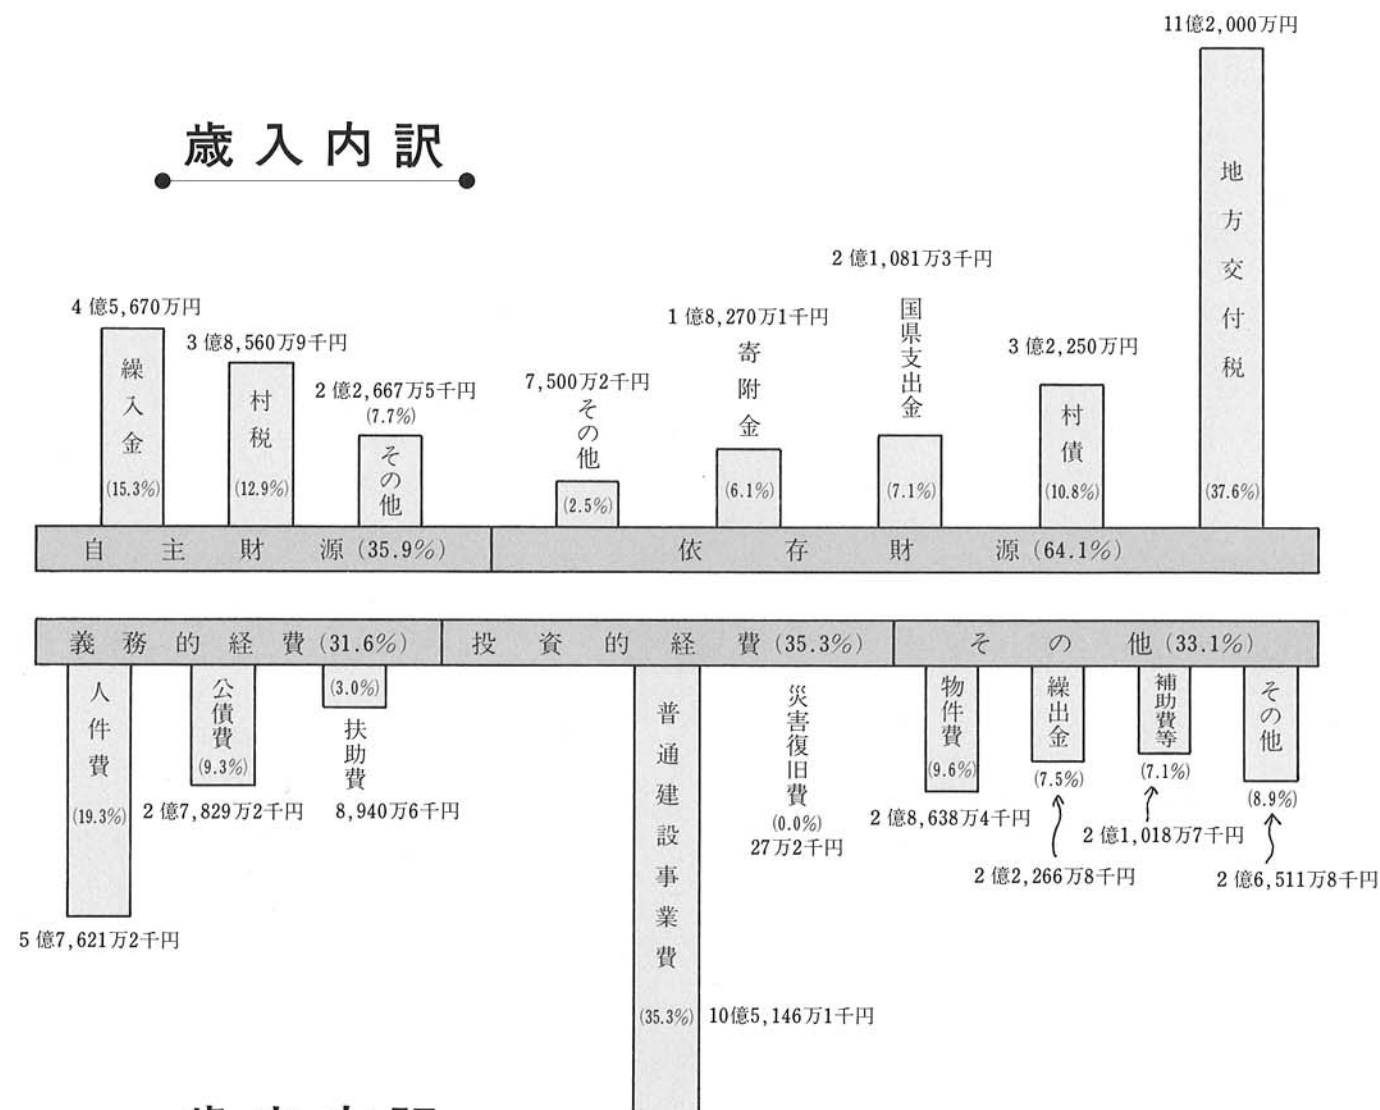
11億2,000万円

歳入内訳

4億5,670万円
繰入金
(15.3%)

3億8,560万9千円
村税
(12.9%)

2億2,667万5千円
(7.7%)
その他

7,500万2千円
その他
(2.5%)

1億8,270万1千円
寄附金
(6.1%)

2億1,081万3千円
国県支出金
(7.1%)

3億2,250万円
村債
(10.8%)

地方交付税
(37.6%)

自主財源(35.9%)
依存財源(64.1%)

義務的経費(31.6%)
投資的経費(35.3%)
その他(33.1%)

人件費
(19.3%)
5億7,621万2千円

公債費
(9.3%)
2億7,829万2千円

(3.0%)
扶助費
8,940万6千円

普通建設事業費
(35.3%)
10億5,146万1千円

災害復旧費
(0.0%)
27万2千円

物件費
(9.6%)
2億8,638万4千円

繰出金
(7.5%)
2億2,266万8千円

補助費等
(7.1%)
2億1,018万7千円

その他
(8.9%)
2億6,511万8千円

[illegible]